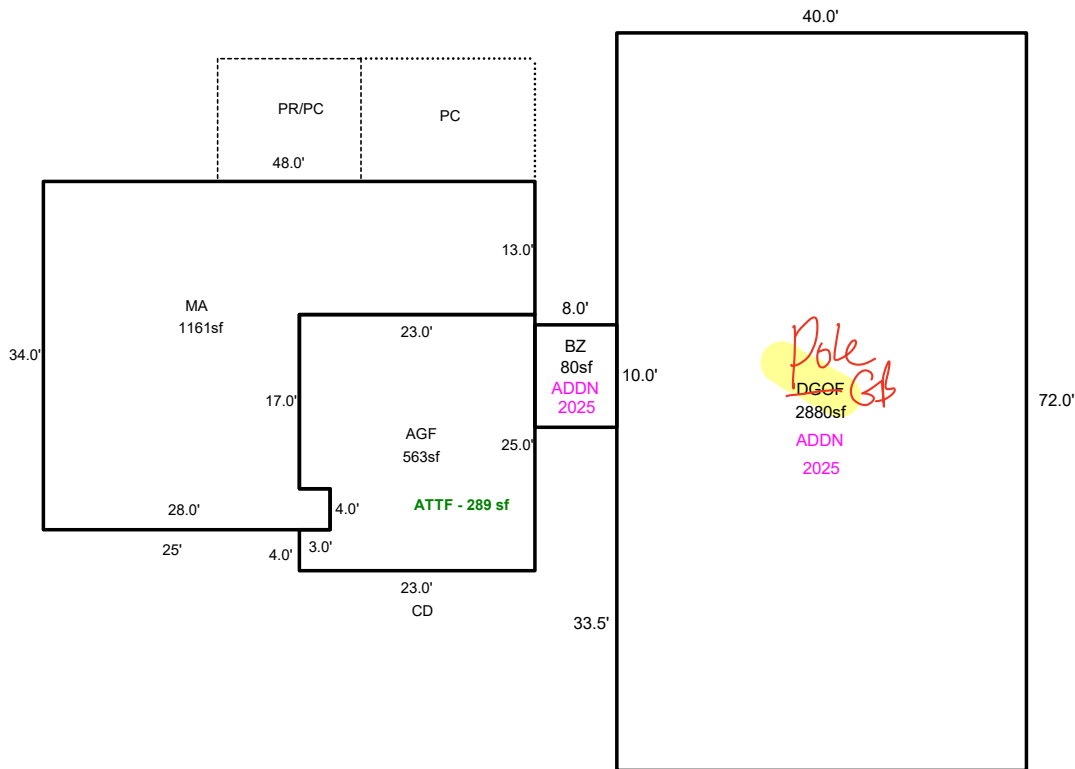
40.0'

PR/PC

PC

48.0'

13.0'

MA
1161sf

34.0'

8.0'

23.0'

BZ
80sf
ADDN
2025

10.0'

Pole
GB

DGOF
2880sf

ADDN
2025

72.0'

17.0'

AGF
563sf

25.0'

ATTF - 289 sf

28.0'

4.0'

25'

4.0'

3.0'

23.0'
CD

33.5'